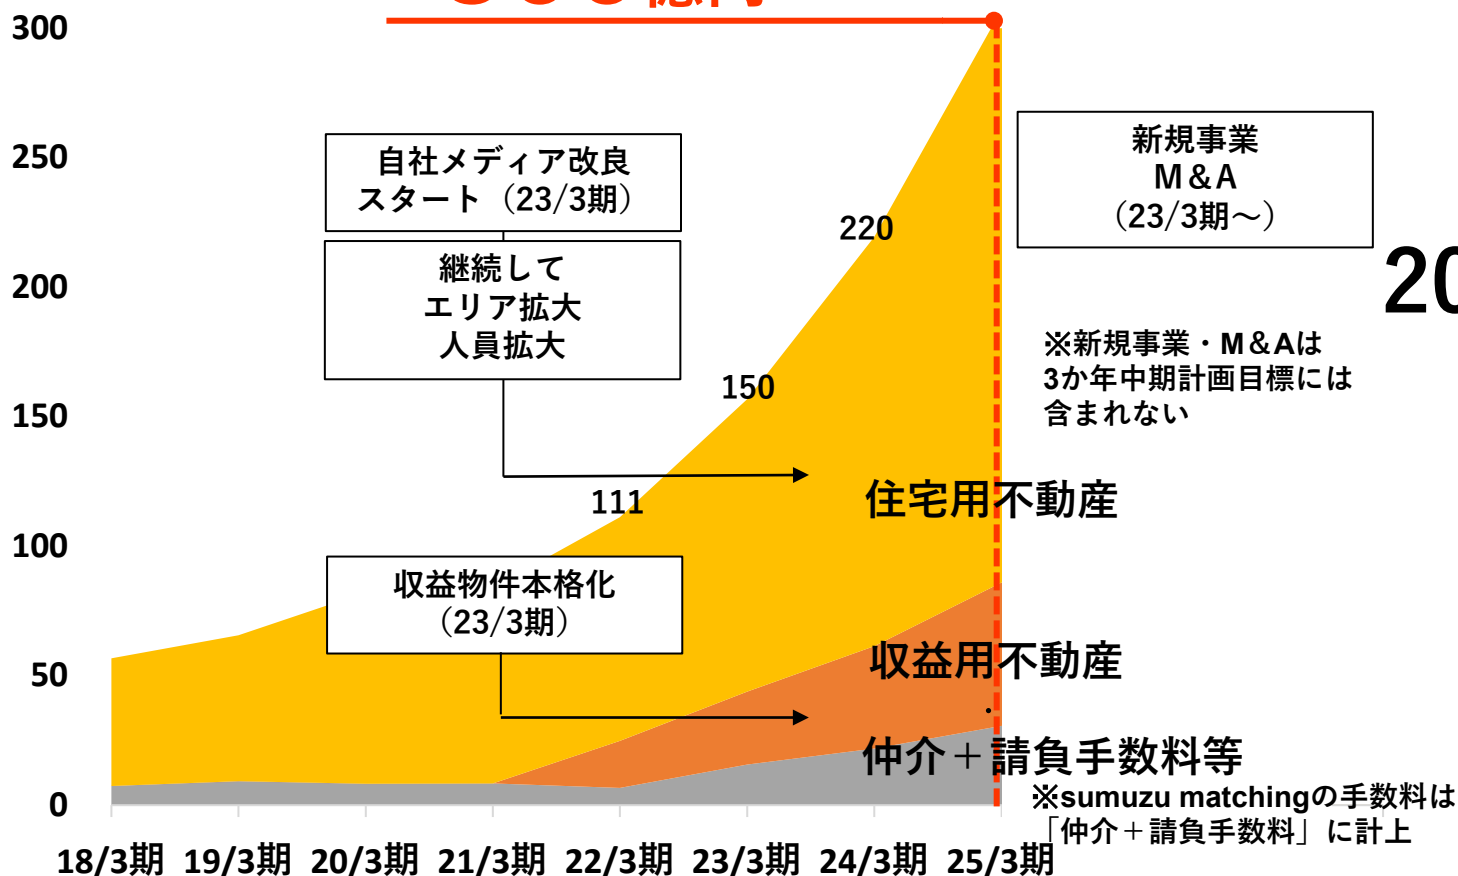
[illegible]

300
250
200
150
100
50
0

自社メディア改良
スタート（23/3期）

継続して
エリア拡大
人員拡大

220

150

111

新規事業
M＆A
（23/3期～）

20

※新規事業・M＆Aは
3か年中期計画目標には
含まれない

住宅用不動産

収益物件本格化
（23/3期）

収益用不動産

仲介＋請負手数料等

※sumuzu matchingの手数料は
「仲介＋請負手数料」に計上

18/3期 19/3期 20/3期 21/3期 22/3期 23/3期 24/3期 25/3期